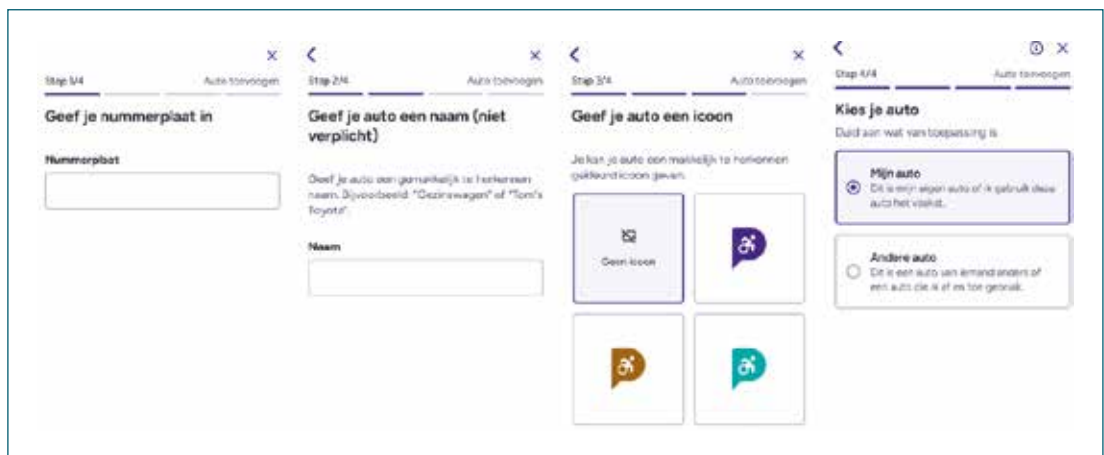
×

Stap 1/4 Auto toevoegen

Geef je nummerplaat in

Nummerplaat

<

×

Stap 2/4 Auto toevoegen

Geef je auto een naam (niet verplicht)

Geef je auto een gemakkelijk te herkennen naam. Bijvoorbeeld: "Gezinswagen" of "Tom's Toyota".

Naam

<

×

Stap 3/4 Auto toevoegen

Geef je auto een icoon

Je kan je auto een makkelijk te herkennen gekleurd icoon geven.

Geen icoon

<

×

Stap 4/4 Auto toevoegen

Kies je auto

Duid aan wat van toepassing is

Mijn auto
Dit is mijn eigen auto of ik gebruik deze auto het vaakst.

Andere auto
Dit is een auto van iemand anders of een auto die ik af en toe gebruik.